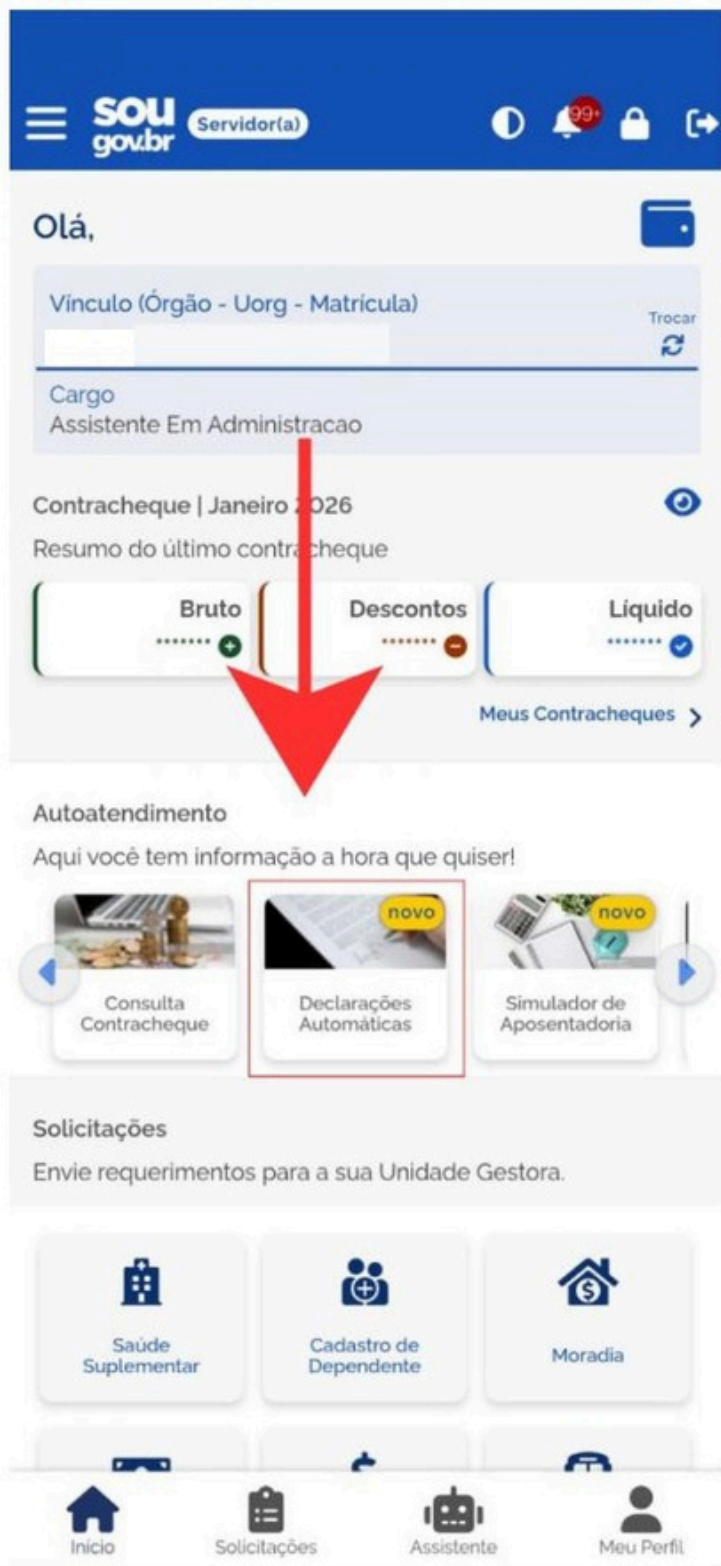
sou gov.br Servidor(a)

99+

Olá,

Vínculo (Órgão - Uorg - Matrícula)

Trocar

Cargo
Assistente Em Administracao

Contracheque | Janeiro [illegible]026

Resumo do último contra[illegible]cheque

Bruto
•••••••

Descontos
•••••••

Líquido
•••••••

Meus Contracheques

Autoatendimento

Aqui você tem informação a hora que quiser!

Consulta Contracheque

novo
Declarações Automáticas

novo
Simulador de Aposentadoria

Solicitações

Envie requerimentos para a sua Unidade Gestora.

Saúde Suplementar

Cadastro de Dependente

Moradia

Início

Solicitações

Assistente

Meu Perfil